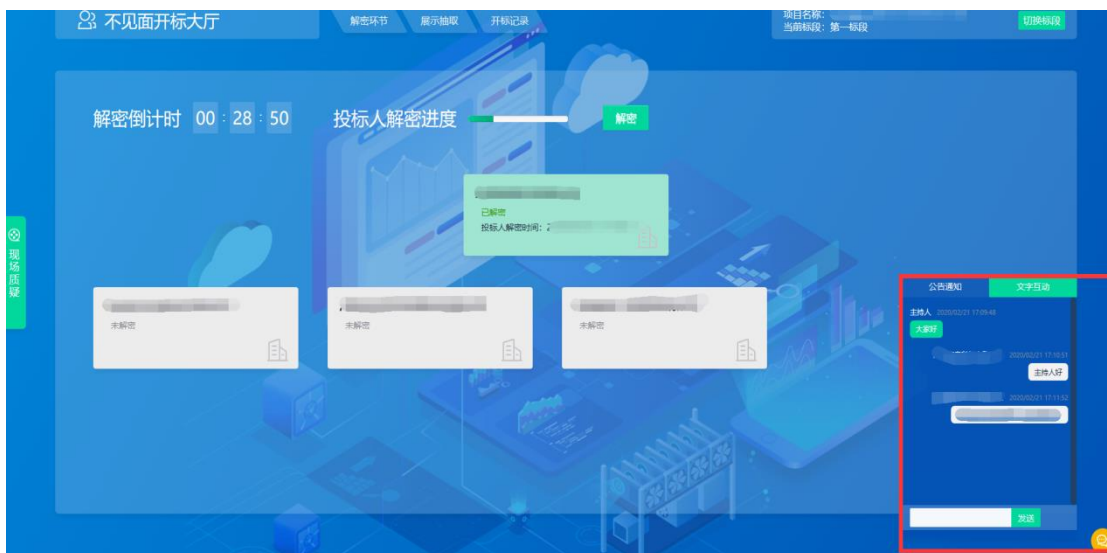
不见面开标大厅

解密环节 展示抽取 开标记录

项目名称: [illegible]
当前标段: 第一标段

切换标段

解密倒计时 00 : 28 : 50 投标人解密进度 解密

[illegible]
已解密
投标人解密时间: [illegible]

现场质疑

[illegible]
未解密

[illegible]
未解密

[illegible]
未解密

公告通知 文字互动

主持人 2020/02/21 17:09:48
大家好

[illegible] 2020/02/21 17:10:51
主持人好

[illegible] 2020/02/21 17:11:52
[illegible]

发送